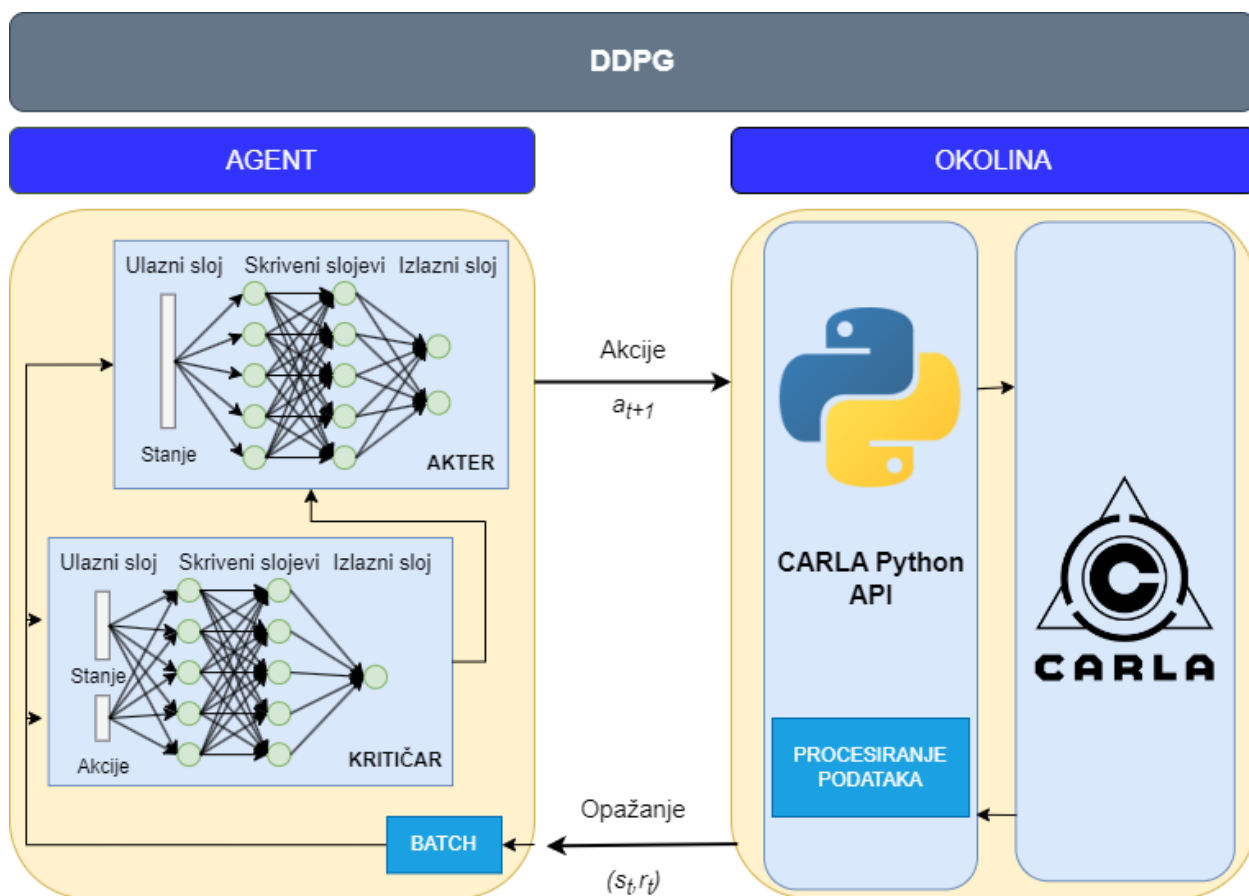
DDPG

AGENT

OKOLINA

Ulazni sloj Skriveni slojevi Izlazni sloj

Stanje

AKTER

Ulazni sloj Skriveni slojevi Izlazni sloj

Stanje

Akcije

KRITIČAR

BATCH

Akcije

$a_{t+1}$

Opažanje

$(s_t, r_t)$

CARLA Python API

PROCESIRANJE PODATAKA

CARLA